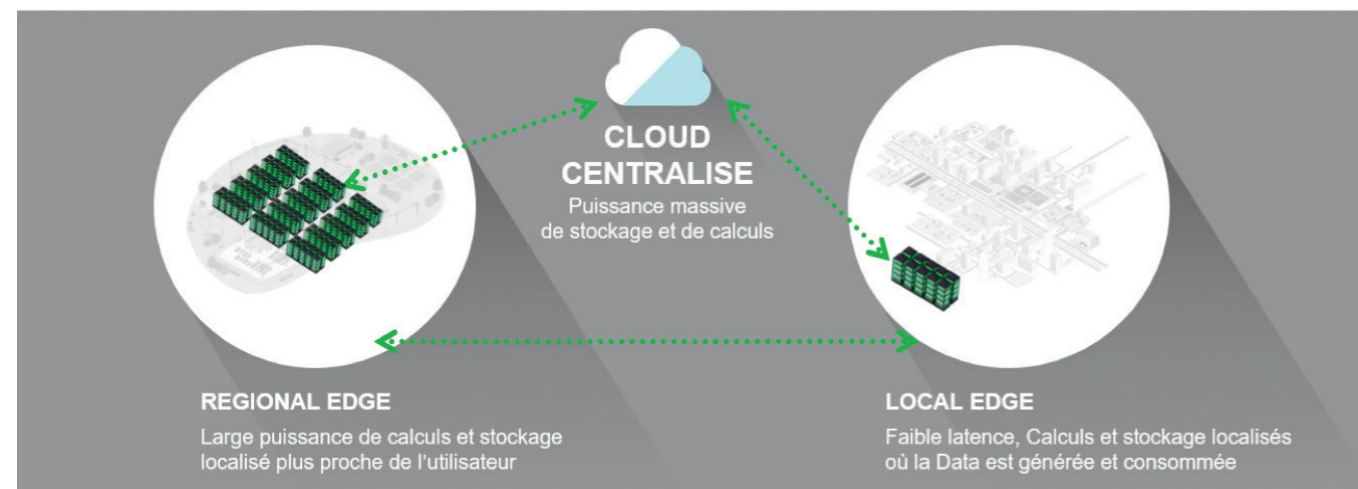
CLOUD CENTRALISE

Puissance massive de stockage et de calculs

REGIONAL EDGE

Large puissance de calculs et stockage localisé plus proche de l'utilisateur

LOCAL EDGE

Faible latence, Calculs et stockage localisés où la Data est générée et consommée